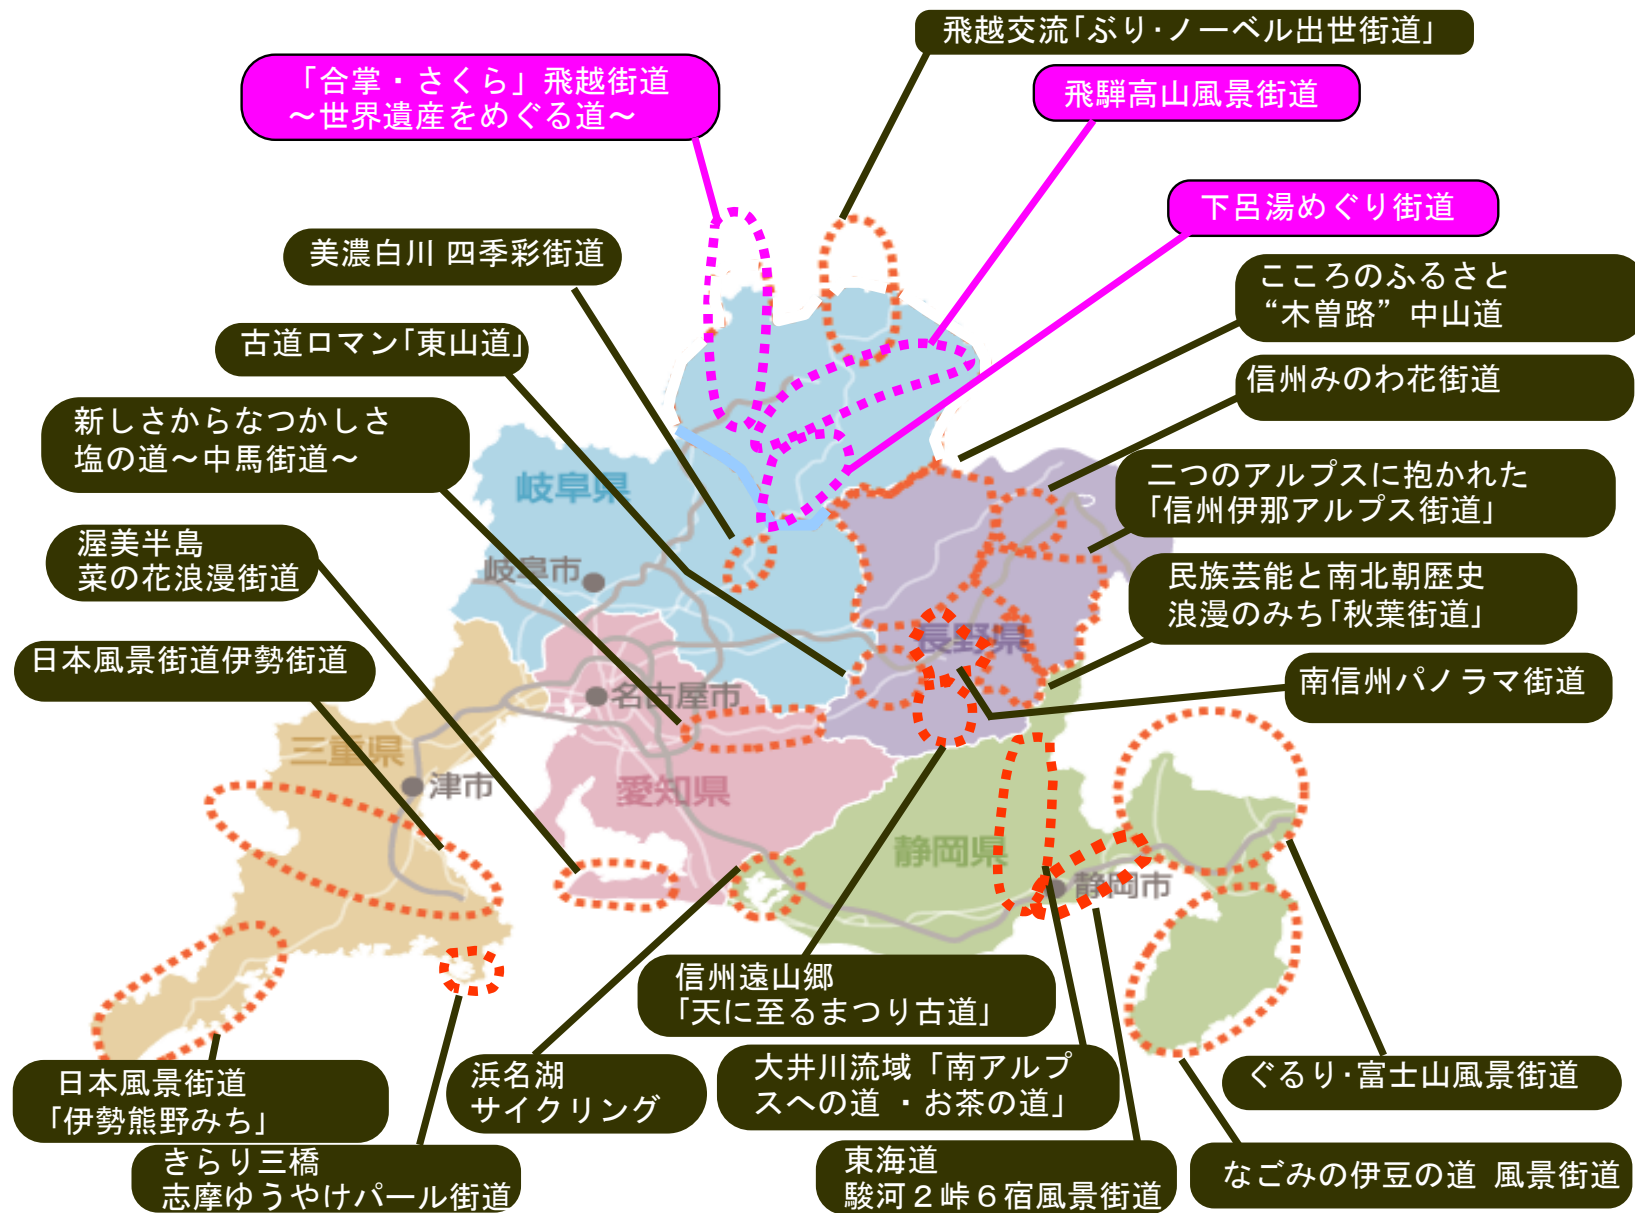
飛越交流「ぶり･ノーベル出世街道」

「合掌・さくら」飛越街道
～世界遺産をめぐる道～

飛騨高山風景街道

下呂湯めぐり街道

美濃白川 四季彩街道

こころのふるさと
“木曽路”中山道

古道ロマン「東山道」

信州みのわ花街道

新しさからなつかしさ
塩の道～中馬街道～

二つのアルプスに抱かれた
「信州伊那アルプス街道」

渥美半島
菜の花浪漫街道

民族芸能と南北朝歴史
浪漫のみち「秋葉街道」

日本風景街道伊勢街道

南信州パノラマ街道

岐阜県

岐阜市

長野県

名古屋市

三重県

津市

愛知県

静岡県

静岡市

信州遠山郷
「天に至るまつり古道」

日本風景街道
「伊勢熊野みち」

浜名湖
サイクリング

大井川流域「南アルプスへの道 ・お茶の道」

ぐるり･富士山風景街道

きらり三橋
志摩ゆうやけパール街道

東海道
駿河２峠６宿風景街道

なごみの伊豆の道 風景街道